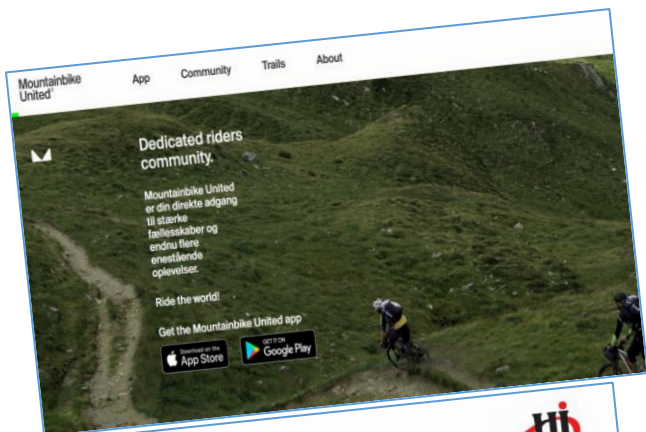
Mountainbike United

App Community Trails About

Dedicated riders community.

Mountainbike United er din direkte adgang til stærke fællesskaber og endnu flere enestående oplevelser.

Ride the world!

Get the Mountainbike United app

Download on the App Store

GET IT ON Google Play